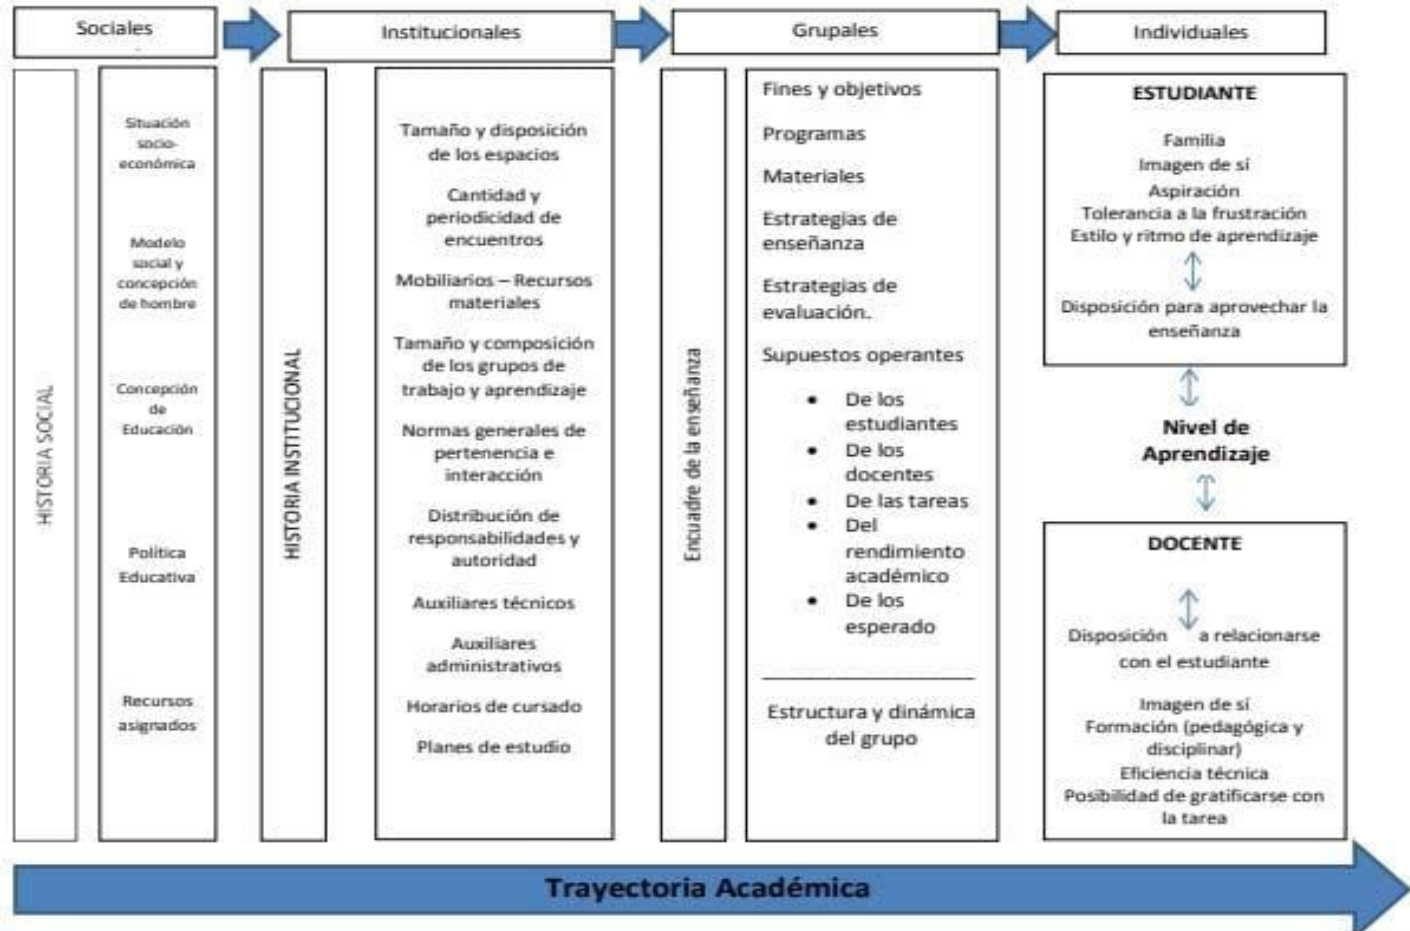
Sociales

Institucionales

Grupales

Individuales

HISTORIA SOCIAL

Situación socio-económica

Modelo social y concepción de hombre

Concepción de Educación

Política Educativa

Recursos asignados

HISTORIA INSTITUCIONAL

Tamaño y disposición de los espacios

Cantidad y periodicidad de encuentros

Mobiliarios – Recursos materiales

Tamaño y composición de los grupos de trabajo y aprendizaje

Normas generales de pertenencia e interacción

Distribución de responsabilidades y autoridad

Auxiliares técnicos

Auxiliares administrativos

Horarios de cursado

Planes de estudio

Encuadre de la enseñanza

Fines y objetivos

Programas

Materiales

Estrategias de enseñanza

Estrategias de evaluación.

Supuestos operantes

• De los estudiantes
• De los docentes
• De las tareas
• Del rendimiento académico
• De los esperado

Estructura y dinámica del grupo

ESTUDIANTE

Familia
Imagen de sí
Aspiración
Tolerancia a la frustración
Estilo y ritmo de aprendizaje

Disposición para aprovechar la enseñanza

Nivel de Aprendizaje

DOCENTE

Disposición a relacionarse con el estudiante

Imagen de sí
Formación (pedagógica y disciplinar)
Eficiencia técnica
Posibilidad de gratificarse con la tarea

Trayectoria Académica